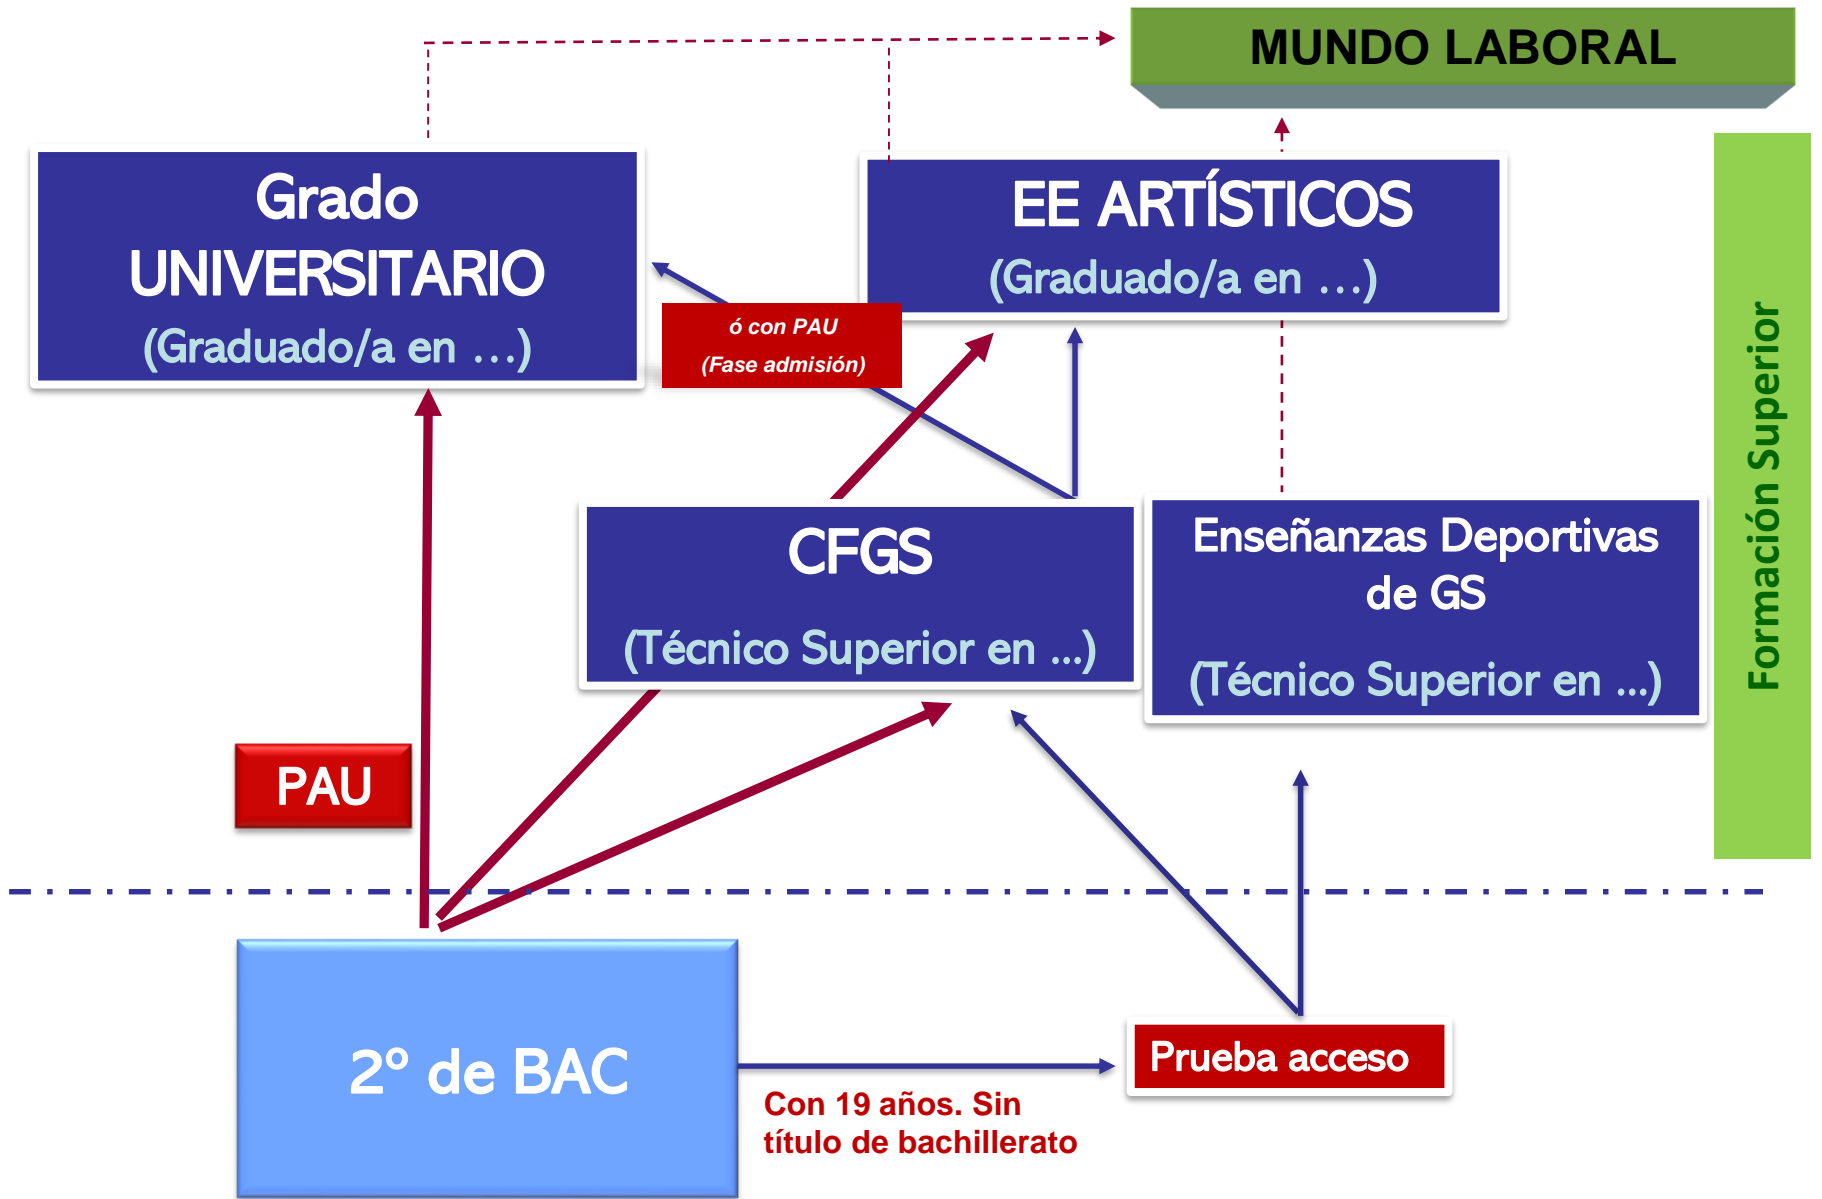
MUNDO LABORAL

Grado UNIVERSITARIO
(Graduado/a en …)

EE ARTÍSTICOS
(Graduado/a en …)

ó con PAU
(Fase admisión)

Formación Superior

CFGS
(Técnico Superior en ...)

Enseñanzas Deportivas de GS
(Técnico Superior en ...)

PAU

2º de BAC

Prueba acceso

Con 19 años. Sin título de bachillerato